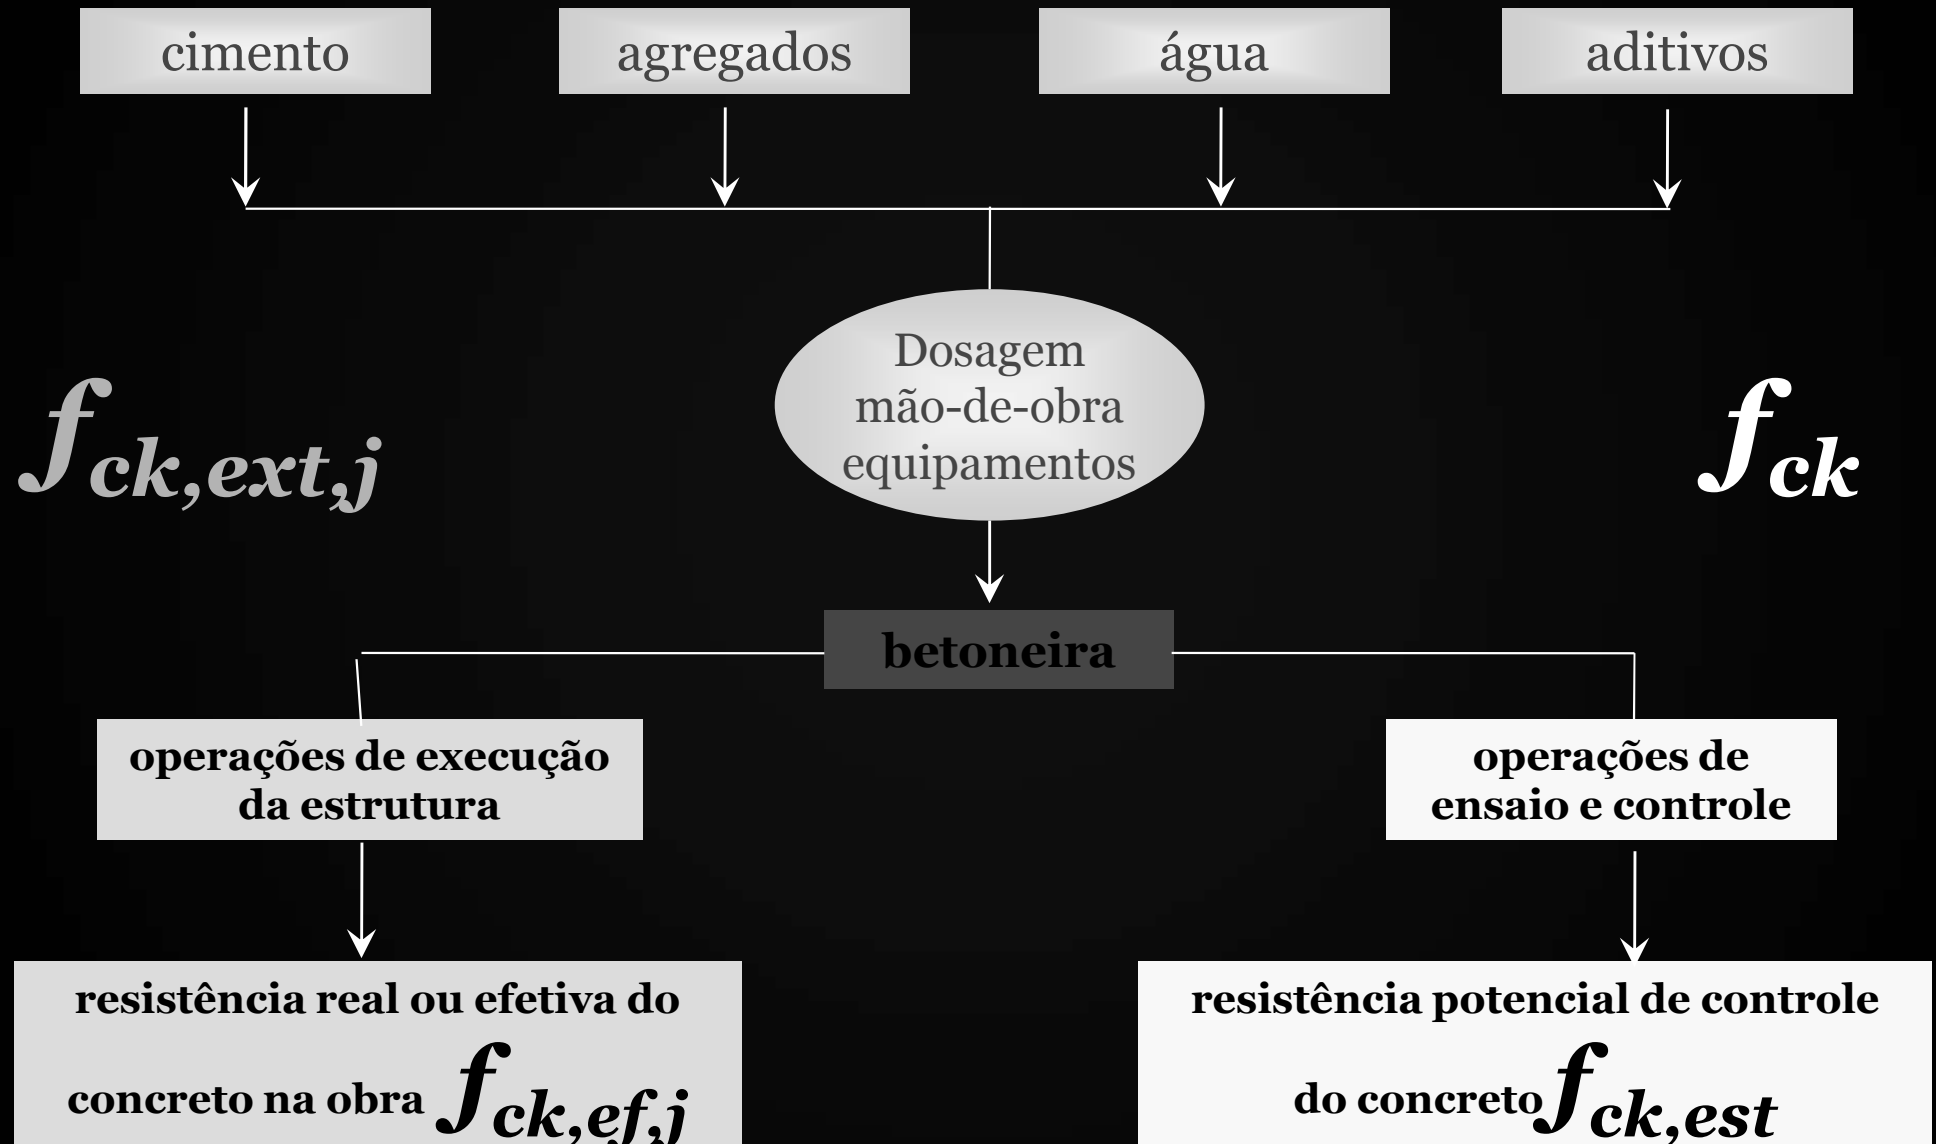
cimento

agregados

água

aditivos

$f_{ck,ext,j}$

Dosagem
mão-de-obra
equipamentos

$f_{ck}$

betoneira

operações de execução da estrutura

operações de ensaio e controle

resistência real ou efetiva do concreto na obra $f_{ck,ef,j}$

resistência potencial de controle do concreto $f_{ck,est}$